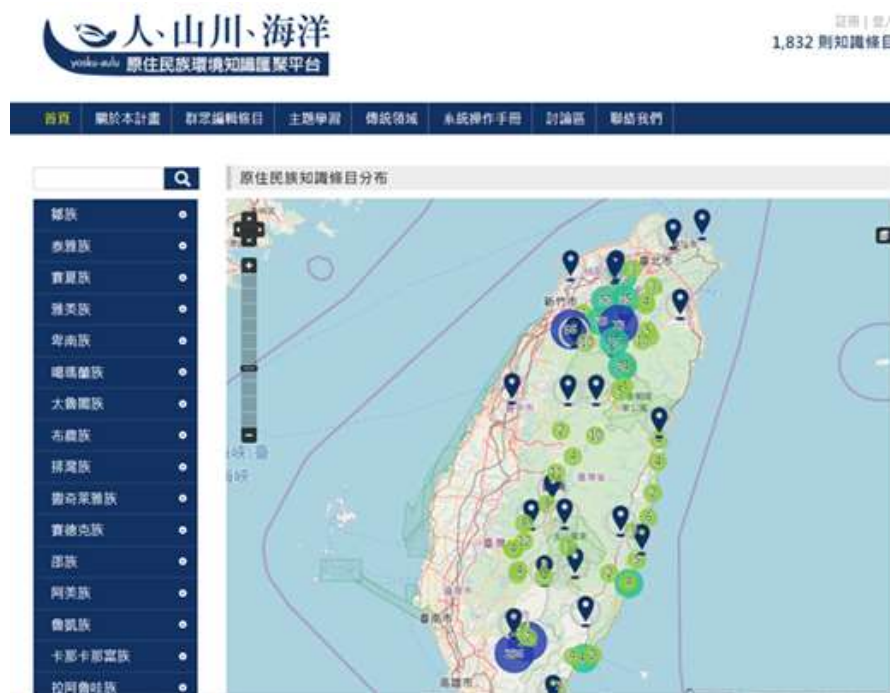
人、山川、海洋
yosku-aulu 原住民族環境知識匯聚平台

註冊 | 登入
1,832 則知識條目

首頁 關於本計畫 群眾編輯條目 主題學習 傳統領域 系統操作手冊 討論區 聯絡我們

原住民族知識條目分布

鄒族
泰雅族
賽夏族
雅美族
卑南族
噶瑪蘭族
太魯閣族
布農族
排灣族
撒奇萊雅族
賽德克族
邵族
阿美族
魯凱族
卡那卡那富族
拉阿魯哇族

新竹市
臺北市
臺南市
高雄市